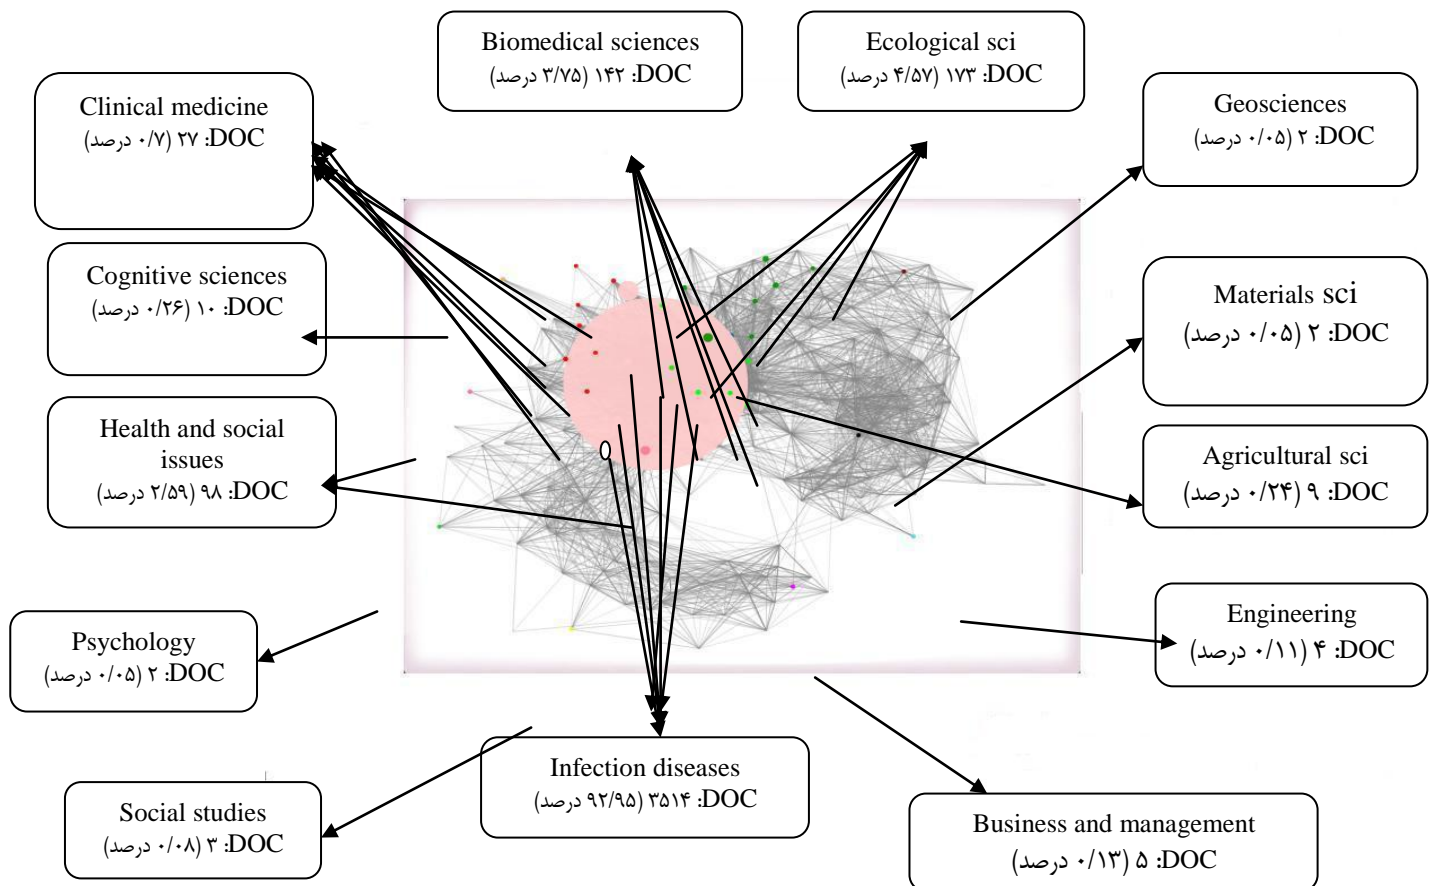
Biomedical sciences
DOC: ۱۴۲ (۳/۷۵ درصد)

Ecological sci
DOC: ۱۷۳ (۴/۵۷ درصد)

Clinical medicine
DOC: ۲۷ (۰/۷ درصد)

Geosciences
DOC: ۲ (۰/۰۵ درصد)

Cognitive sciences
DOC: ۱۰ (۰/۲۶ درصد)

Materials sci
DOC: ۲ (۰/۰۵ درصد)

Health and social issues
DOC: ۹۸ (۲/۵۹ درصد)

Agricultural sci
DOC: ۹ (۰/۲۴ درصد)

Psychology
DOC: ۲ (۰/۰۵ درصد)

Engineering
DOC: ۴ (۰/۱۱ درصد)

Infection diseases
DOC: ۳۵۱۴ (۹۲/۹۵ درصد)

Social studies
DOC: ۳ (۰/۰۸ درصد)

Business and management
DOC: ۵ (۰/۱۳ درصد)